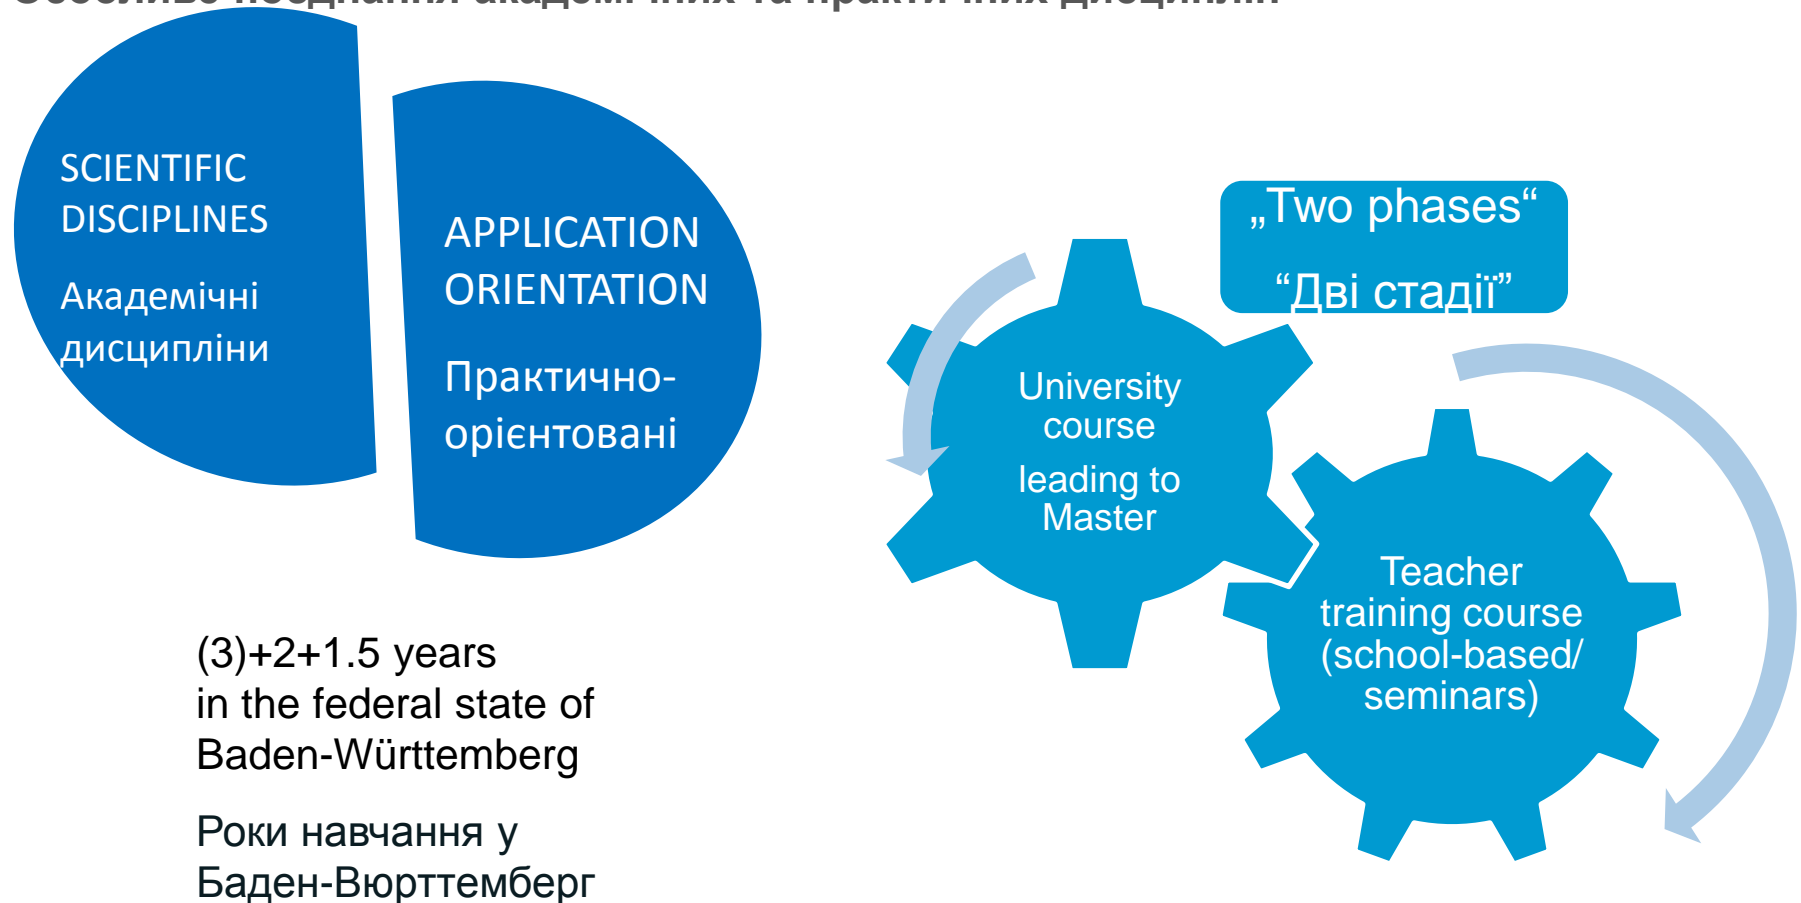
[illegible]

SCIENTIFIC DISCIPLINES

Академічні дисципліни

APPLICATION ORIENTATION

Практично-орієнтовані

„Two phases“

“Дві стадії”

University course

leading to Master

Teacher training course (school-based/ seminars)

(3)+2+1.5 years in the federal state of Baden-Württemberg

Роки навчання у Баден-Вюрттемберг